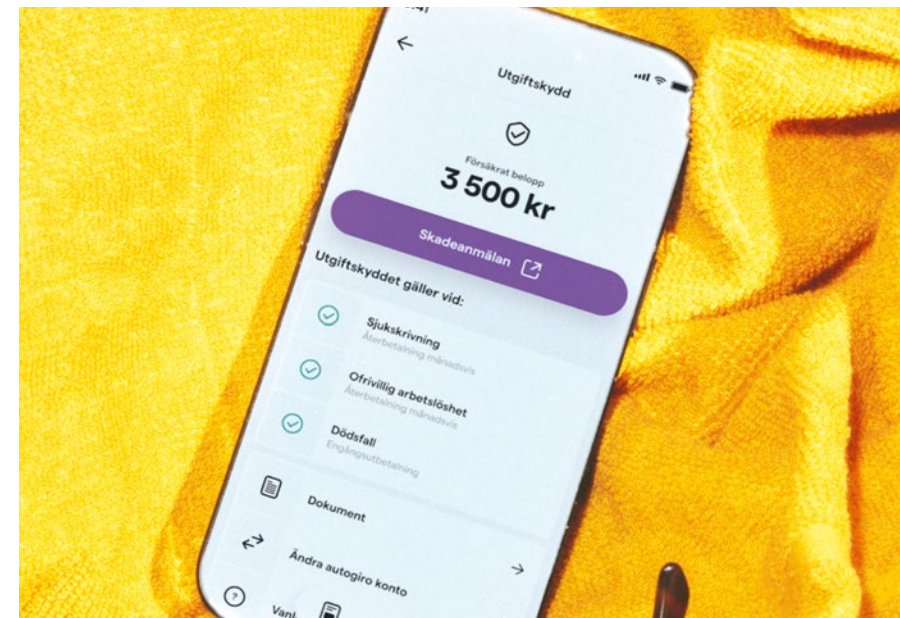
Utgiftskydd

Försäkrat belopp
3 500 kr

Skadeanmälan

Utgiftskyddet gäller vid:

Sjukskrivning
Återbetalning månadsvis

Ofrivillig arbetslöshet
Återbetalning månadsvis

Dödsfall
Engångsutbetalning

Dokument

Ändra autogiro konto

Van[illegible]